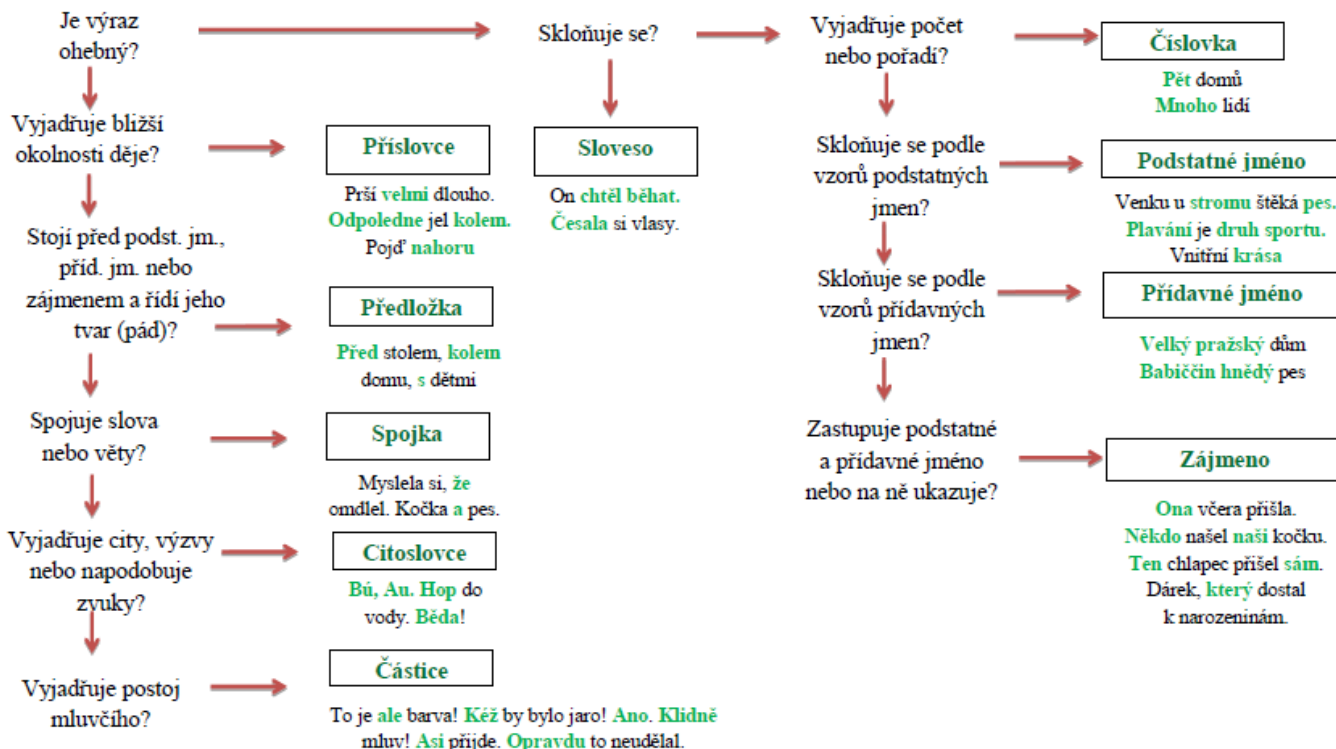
Je výraz ohebný?

Skloňuje se?

Vyjadřuje počet nebo pořadí?

Číslovka

Pět domů
Mnoho lidí

Vyjadřuje bližší okolnosti děje?

Příslovce

Prší velmi dlouho. Odpoledne jel kolem. Pojď nahoru

Sloveso

On chtěl běhat. Česala si vlasy.

Skloňuje se podle vzorů podstatných jmen?

Podstatné jméno

Venku u stromu štěká pes. Plavání je druh sportu. Vnitřní krása

Stojí před podst. jm., příd. jm. nebo zájmenem a řídí jeho tvar (pád)?

Předložka

Před stolem, kolem domu, s dětmi

Skloňuje se podle vzorů přídavných jmen?

Přídavné jméno

Velký pražský dům
Babiččin hnědý pes

Spojuje slova nebo věty?

Spojka

Myslela si, že omdlel. Kočka a pes.

Zastupuje podstatné a přídavné jméno nebo na ně ukazuje?

Zájmeno

Ona včera přišla. Někdo našel naši kočku. Ten chlapec přišel sám. Dárek, který dostal k narozeninám.

Vyjadřuje city, výzvy nebo napodobuje zvuky?

Citoslovce

Bú, Au. Hop do vody. Běda!

Vyjadřuje postoj mluvčího?

Částice

To je ale barva! Kéž by bylo jaro! Ano. Klidně mluv! Asi přijde. Opravdu to neudělal.